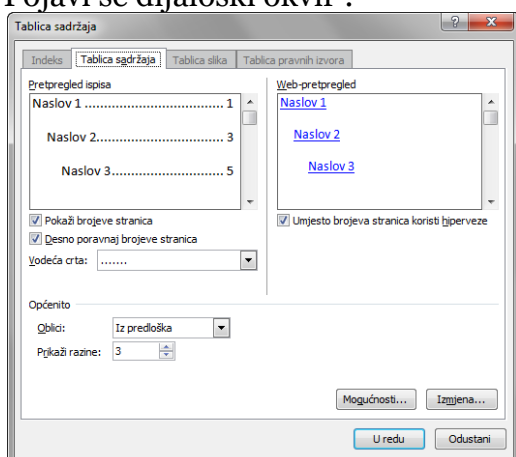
Pojavi se dijaloški okvir :

Tablica sadržaja

?

Indeks | Tablica sadržaja | Tablica slika | Tablica pravnih izvora

Pretpregled ispisa

Naslov 1 .............................. 1

Naslov 2.............................. 3

Naslov 3.............................. 5

Web-pretpregled

Naslov 1

Naslov 2

Naslov 3

Pokaži brojeve stranica

Desno poravnaj brojeve stranica

Umjesto brojeva stranica koristi hiperveze

Vodeća crta: .......

Općenito

Oblici: Iz predloška

Prikaži razine: 3

Mogućnosti...

Izmjena...

U redu

Odustani